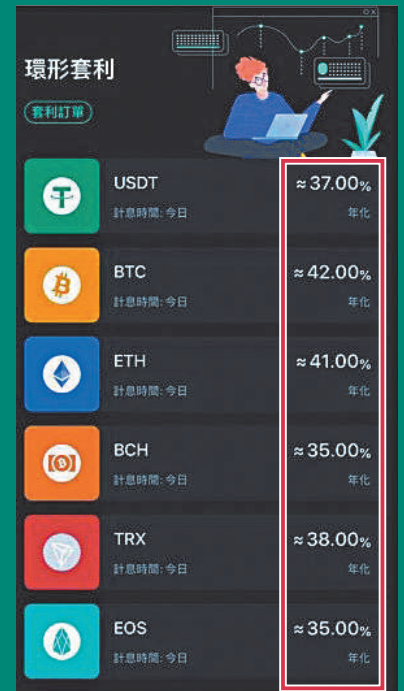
環形套利

套利訂單

USDT
計息時間: 今日
≈ 37.00%
年化

BTC
計息時間: 今日
≈ 42.00%
年化

ETH
計息時間: 今日
≈ 41.00%
年化

BCH
計息時間: 今日
≈ 35.00%
年化

TRX
計息時間: 今日
≈ 38.00%
年化

EOS
計息時間: 今日
≈ 35.00%
年化